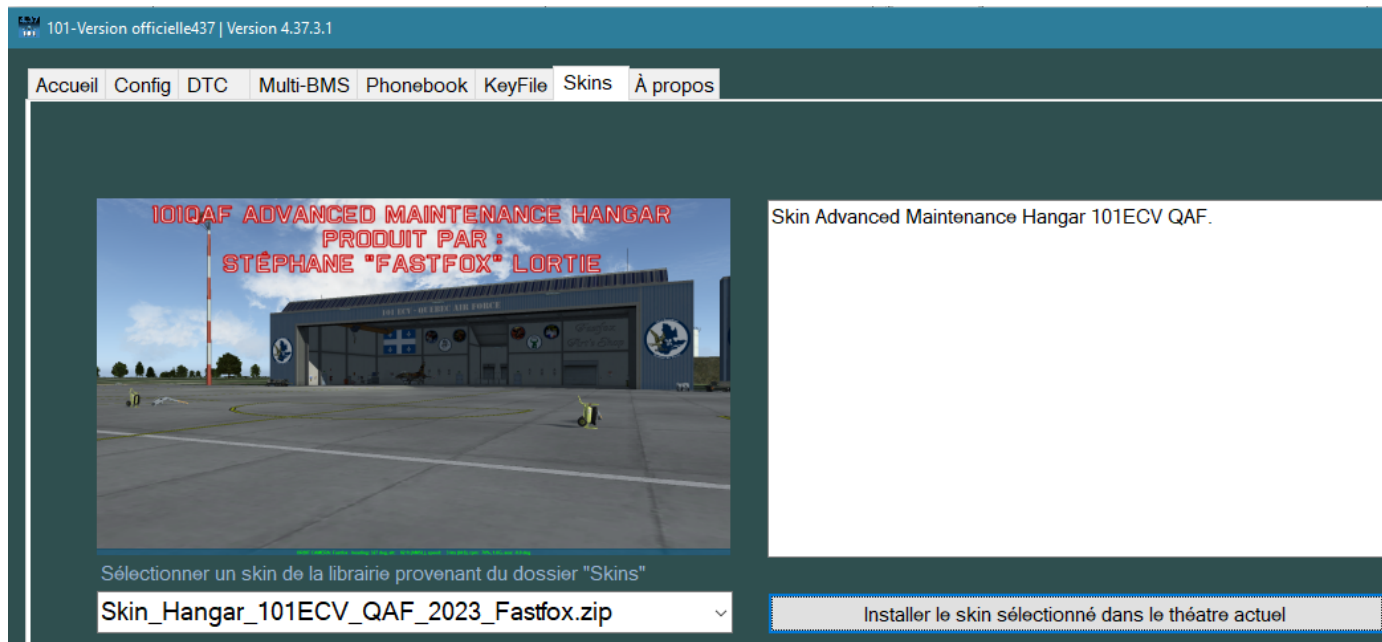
101-Version officielle437 | Version 4.37.3.1

Accueil Config DTC Multi-BMS Phonebook KeyFile Skins À propos

101QAF ADVANCED MAINTENANCE HANGAR
PRODUIT PAR :
STÉPHANE "FASTFOX" LORTIE

101 ECV - QUEBEC AIR FORCE

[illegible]

Skin Advanced Maintenance Hangar 101ECV QAF.

Sélectionner un skin de la librairie provenant du dossier "Skins"

Skin_Hangar_101ECV_QAF_2023_Fastfox.zip

Installer le skin sélectionné dans le théatre actuel